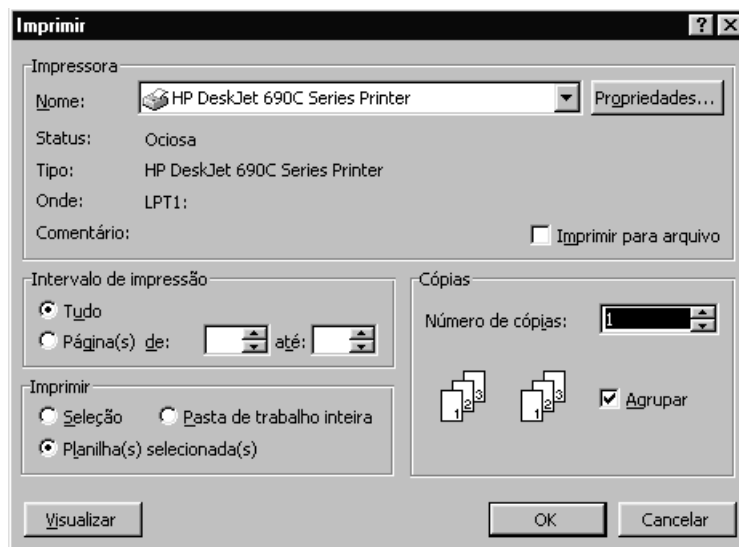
Imprimir

?

Impressora

Nome: HP DeskJet 690C Series Printer

Propriedades...

Status: Ociosa

Tipo: HP DeskJet 690C Series Printer

Onde: LPT1:

Comentário:

Imprimir para arquivo

Intervalo de impressão

Tudo

Página(s) de: até:

Cópias

Número de cópias: 1

1 2 3

1 2 3

Agrupar

Imprimir

Seleção

Pasta de trabalho inteira

Planilha(s) selecionada(s)

Visualizar

OK

Cancelar